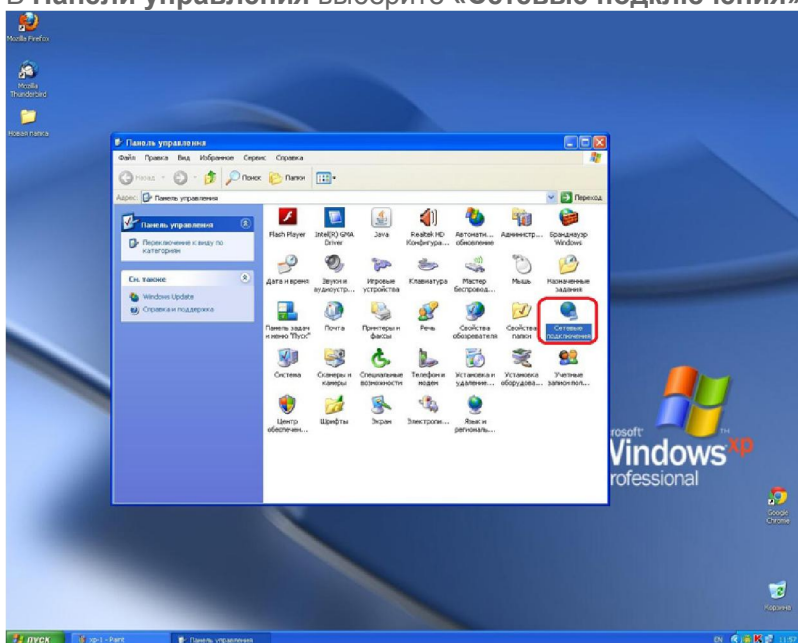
В **Панели управления** выберите «**Сетевые подключения**»

Mozilla Firefox

Mozilla Thunderbird

Новая папка

Панель управления

Файл Правка Вид Избранное Сервис Справка

Назад Поиск Папки

Адрес: Панель управления

Переход

Панель управления

Переключение к виду по категориям

См. также

Windows Update

Справка и поддержка

Flash Player

Intel(R) GMA Driver

Java

Realtek HD Конфигура...

Автомати... обновление

Администр...

Брандмауэр Windows

Дата и время

Звуки и аудиоустр...

Игровые устройства

Клавиатура

Мастер беспровод...

Мышь

Назначенные задания

Панель задач и меню "Пуск"

Почта

Принтеры и факсы

Речь

Свойства обозревателя

Свойства папки

Сетевые подключения

Система

Сканеры и камеры

Специальные возможности

Телефон и модем

Установка и удаление...

Установка оборудова...

Учетные записи пол...

Центр обеспечен...

Шрифты

Экран

Электропи...

Язык и региональ...

rosoft Windows xp Professional

Google Chrome

Корзина

пуск

xp-1 - Paint

Панель управления

EN 11:57